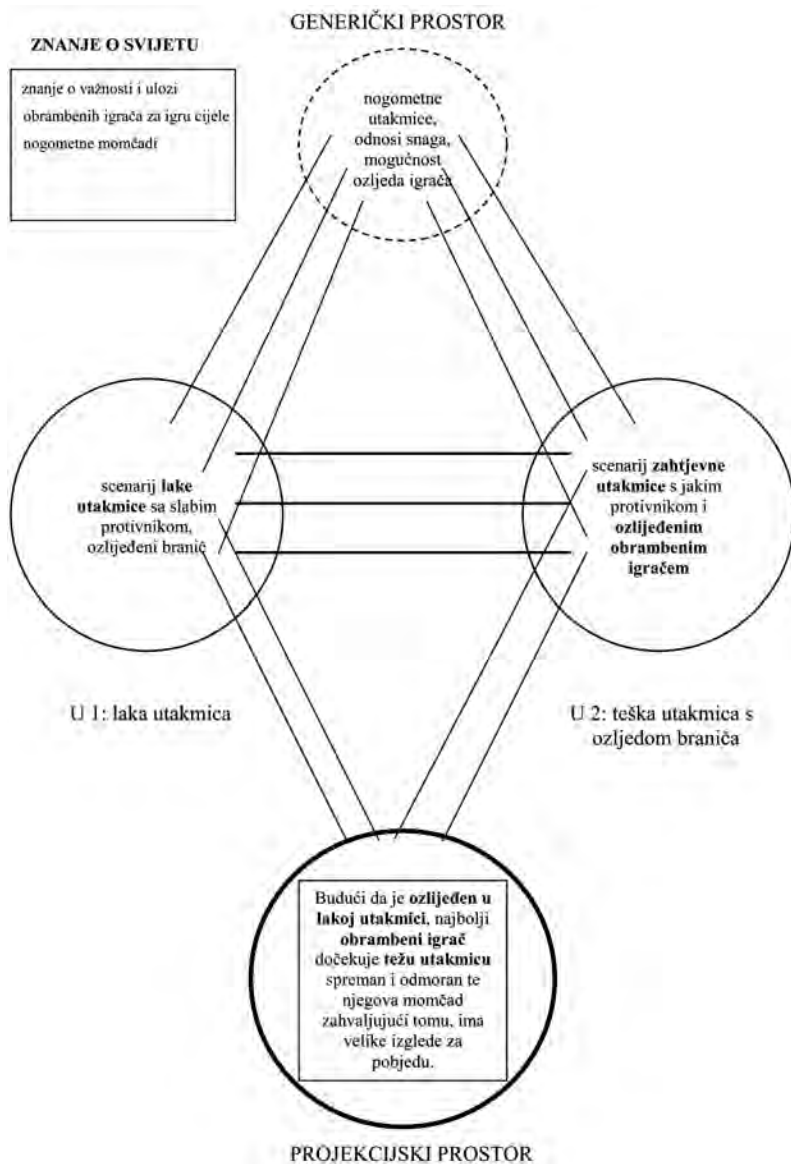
GENERIČKI PROSTOR

ZNANJE O SVIJETU

znanje o važnosti i ulozi obrambenih igrača za igru cijele nogometne momčadi

nogometne utakmice, odnosi snaga, mogućnost ozljeda igrača

scenarij **lake utakmice** sa slabim protivnikom, ozlijeđeni branič

scenarij **zahtjevne utakmice** s jakim protivnikom i **ozlijeđenim obrambenim igračem**

U 1: laka utakmica

U 2: teška utakmica s ozljedom braniča

Budući da je **ozlijeđen u lakoj utakmici**, najbolji **obrambeni igrač** dočekuje **težu utakmicu** spreman i odmoran te njegova momčad zahvaljujući tomu, ima velike izglede za pobjedu.

PROJEKCIJSKI PROSTOR